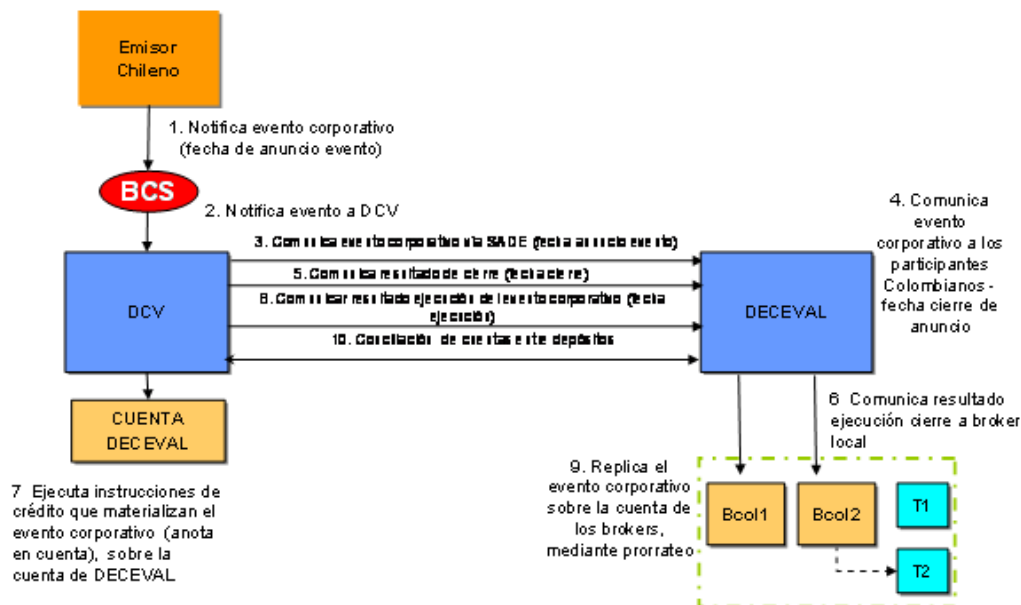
Emisor Chileno

1. Notifica evento corporativo (fecha de anuncio evento)

BCS

2. Notifica evento a DCV

4. Comunica evento corporativo a los participantes Colombianos - fecha cierre de anuncio

3. Comunica evento corporativo vía SADE (fecha anuncio evento)

5. Comunica resultado de cierre (fecha cierre)

8. Comunicar resultado ejecución de l evento corporativo (fecha ejecución)

10. Conciliación de cuentas entre depósitos

DCV

DECEVAL

CUENTA DECEVAL

6. Comunica resultado ejecución cierre a broker local

7 Ejecuta instrucciones de crédito que materializan el evento corporativo (anota en cuenta), sobre la cuenta de DECEVAL

9. Replica el evento corporativo sobre la cuenta de los brokers, mediante prorrateo

Bcol1

Bcol2

T1

T2